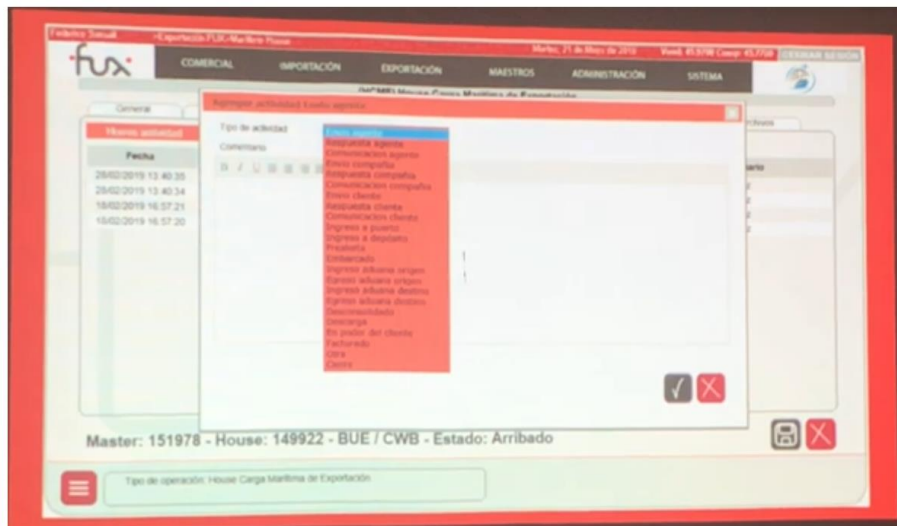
Federico Sosa · Exportación FUX Marítimo House · Martes, 21 de Mayo de 2019 · Vend: 45.9290 Comp: 45.7700 · CERRAR SESIÓN

fux

COMERCIAL · IMPORTACIÓN · EXPORTACIÓN · MAESTROS · ADMINISTRACIÓN · SISTEMA

(HCMB) House Carga Marítima de Exportación

General · Archivos

Nueva actividad

| Fecha |
|---|
| 28/02/2019 13:40:35 |
| 28/02/2019 13:40:34 |
| 18/02/2019 16:57:21 |
| 18/02/2019 16:57:20 |

Usuario

Agregar actividad Envío agente

Tipo de actividad

Comentario

B I U

Envío agente
Respuesta agente
Comunicacion agente
Envío compañía
Respuesta compañía
Comunicacion compañía
Envío cliente
Respuesta cliente
Comunicacion cliente
Ingreso a puerto
Ingreso a depósito
Prealerta
Embarcado
Ingreso aduana origen
Egreso aduana origen
Ingreso aduana destino
Egreso aduana destino
Desconsolidado
Descarga
En poder del cliente
Facturado
Otra
Cierre

Master: 151978 - House: 149922 - BUE / CWB - Estado: Arribado

Tipo de operación: House Carga Marítima de Exportación